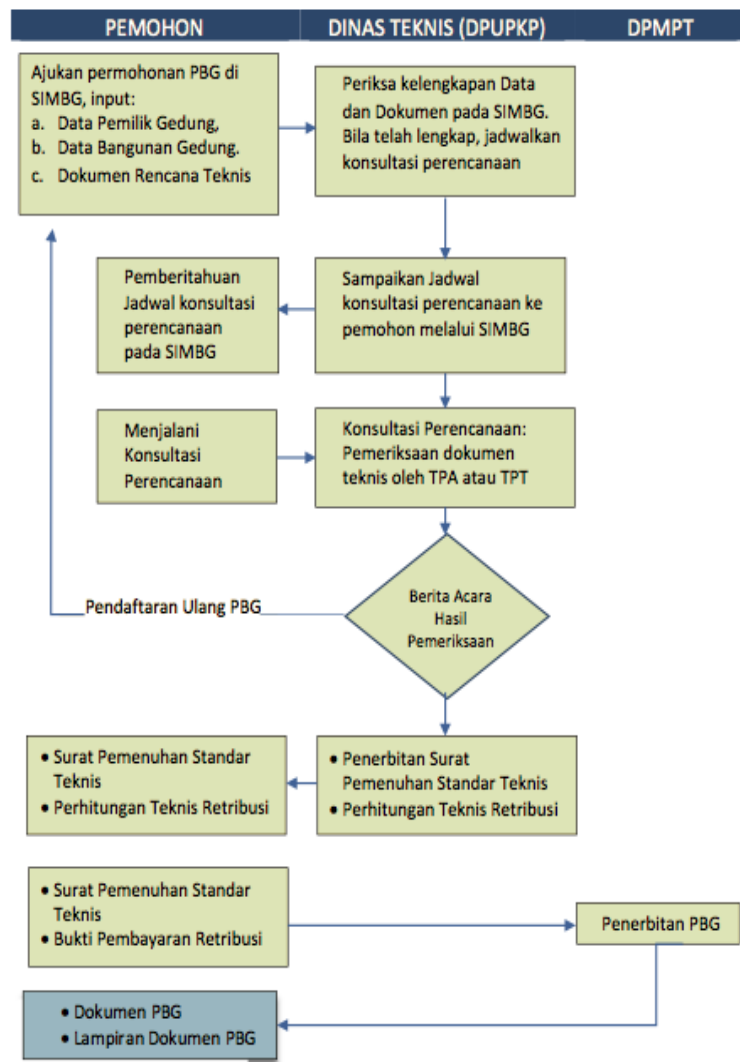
PEMOHON

DINAS TEKNIS (DPUPKP)

DPMPT

Ajukan permohonan PBG di SIMBG, input:
a. Data Pemilik Gedung,
b. Data Bangunan Gedung.
c. Dokumen Rencana Teknis

Periksa kelengkapan Data dan Dokumen pada SIMBG. Bila telah lengkap, jadwalkan konsultasi perencanaan

Pemberitahuan Jadwal konsultasi perencanaan pada SIMBG

Sampaikan Jadwal konsultasi perencanaan ke pemohon melalui SIMBG

Menjalani Konsultasi Perencanaan

Konsultasi Perencanaan: Pemeriksaan dokumen teknis oleh TPA atau TPT

Pendaftaran Ulang PBG

Berita Acara Hasil Pemeriksaan

• Surat Pemenuhan Standar Teknis
• Perhitungan Teknis Retribusi

• Penerbitan Surat Pemenuhan Standar Teknis
• Perhitungan Teknis Retribusi

• Surat Pemenuhan Standar Teknis
• Bukti Pembayaran Retribusi

Penerbitan PBG

• Dokumen PBG
• Lampiran Dokumen PBG